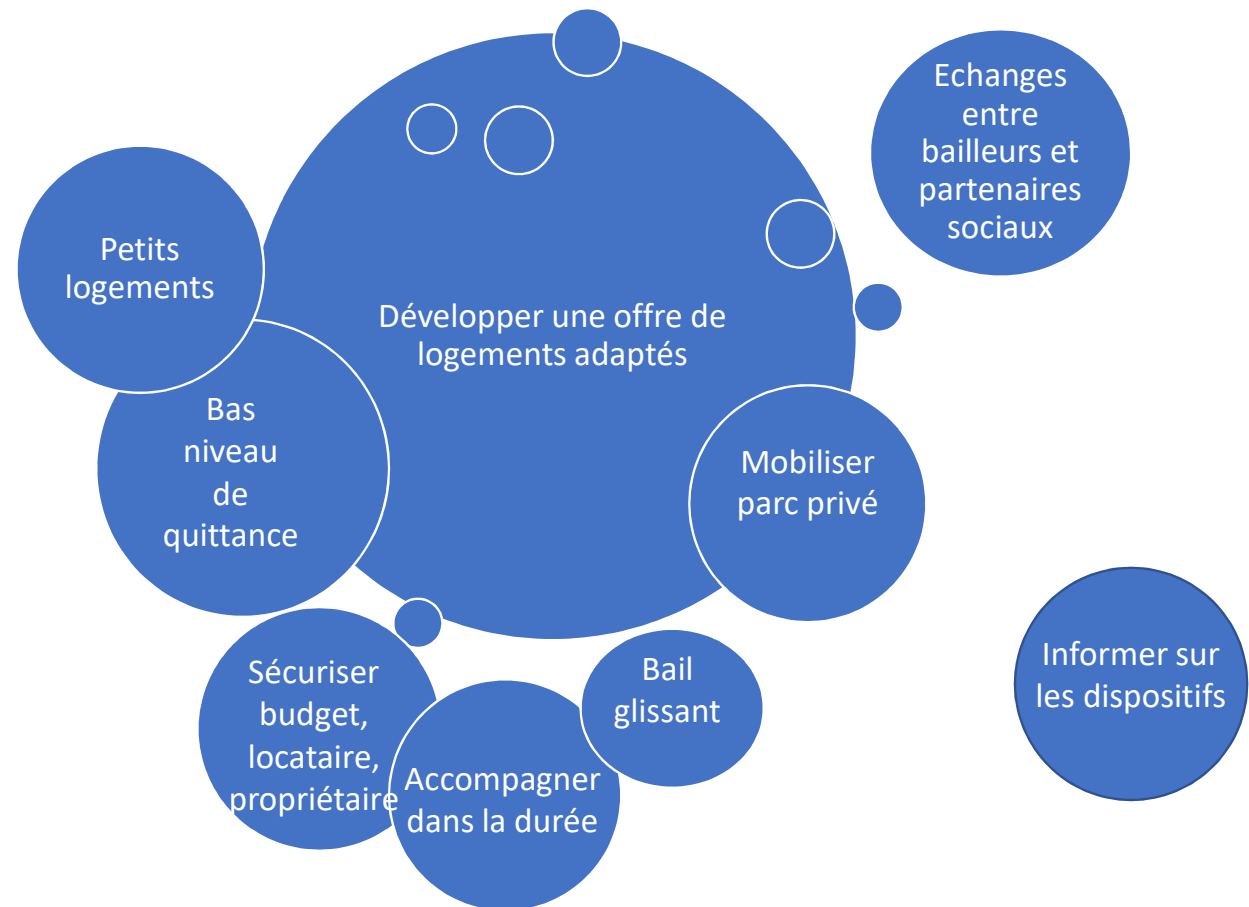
Echanges entre bailleurs et partenaires sociaux

Petits logements

Développer une offre de logements adaptés

Bas niveau de quittance

Mobiliser parc privé

Informer sur les dispositifs

Sécuriser budget, locataire, propriétaire

Bail glissant

Accompagner dans la durée